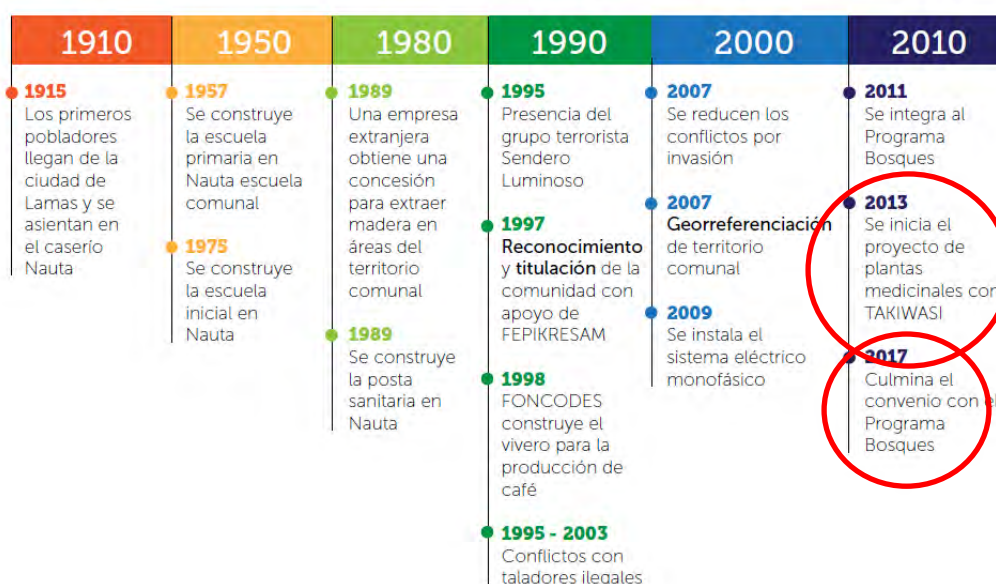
1910

1915
Los primeros pobladores llegan de la ciudad de Lamas y se asientan en el caserío Nauta

1950

1957
Se construye la escuela primaria en Nauta escuela comunal

1975
Se construye la escuela inicial en Nauta

1980

1989
Una empresa extranjera obtiene una concesión para extraer madera en áreas del territorio comunal

1989
Se construye la posta sanitaria en Nauta

1990

1995
Presencia del grupo terrorista Sendero Luminoso

1997
Reconocimiento y titulación de la comunidad con apoyo de FEPIKRESAM

1998
FONCODES construye el vivero para la producción de café

1995 - 2003
Conflictos con taladores ilegales

2000

2007
Se reducen los conflictos por invasión

2007
Georreferenciación de territorio comunal

2009
Se instala el sistema eléctrico monofásico

2010

2011
Se integra al Programa Bosques

2013
Se inicia el proyecto de plantas medicinales con TAKIWASI

2017
Culmina el convenio con el Programa Bosques